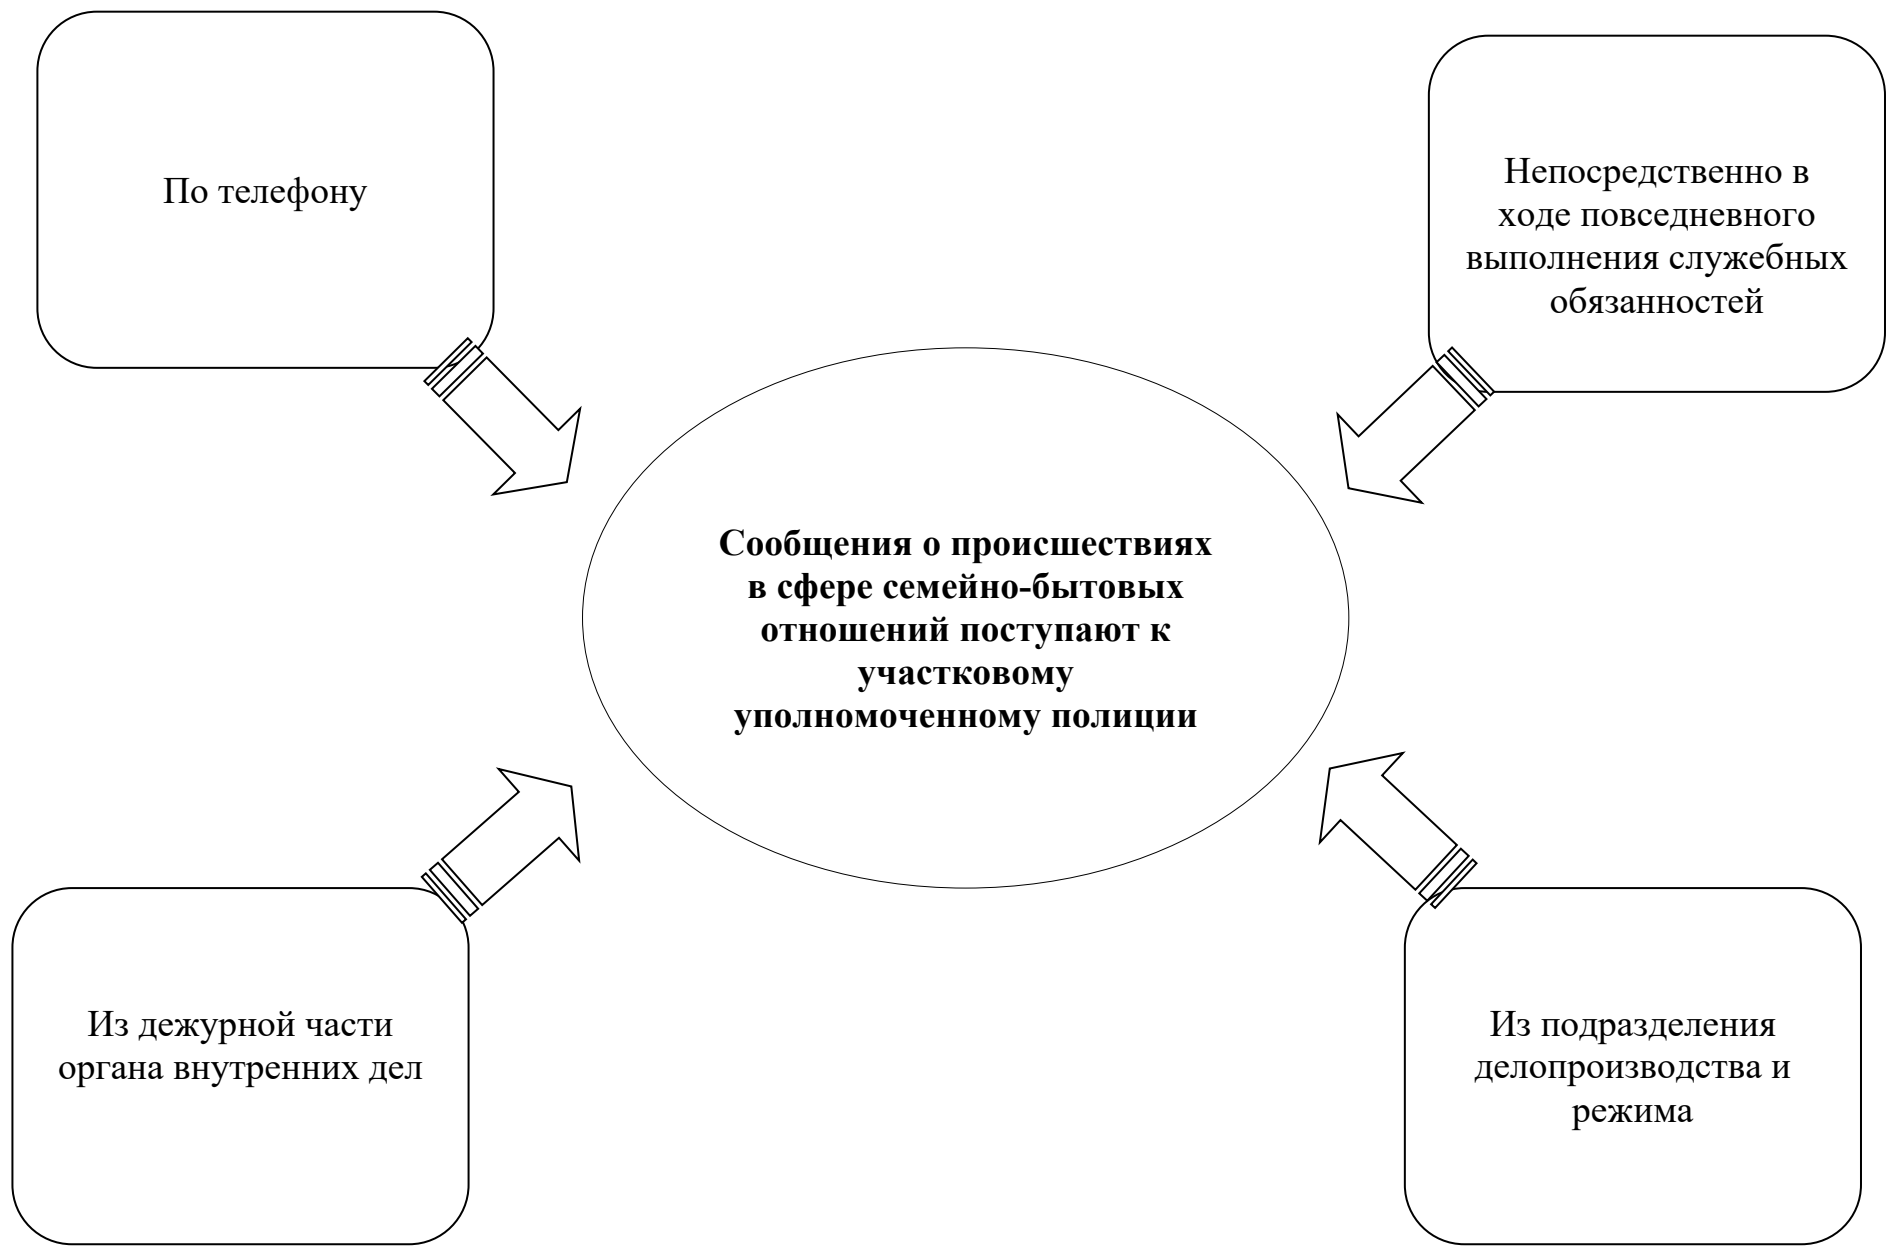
По телефону

Непосредственно в ходе повседневного выполнения служебных обязанностей

Сообщения о происшествиях в сфере семейно-бытовых отношений поступают к участковому уполномоченному полиции

Из дежурной части органа внутренних дел

Из подразделения делопроизводства и режима